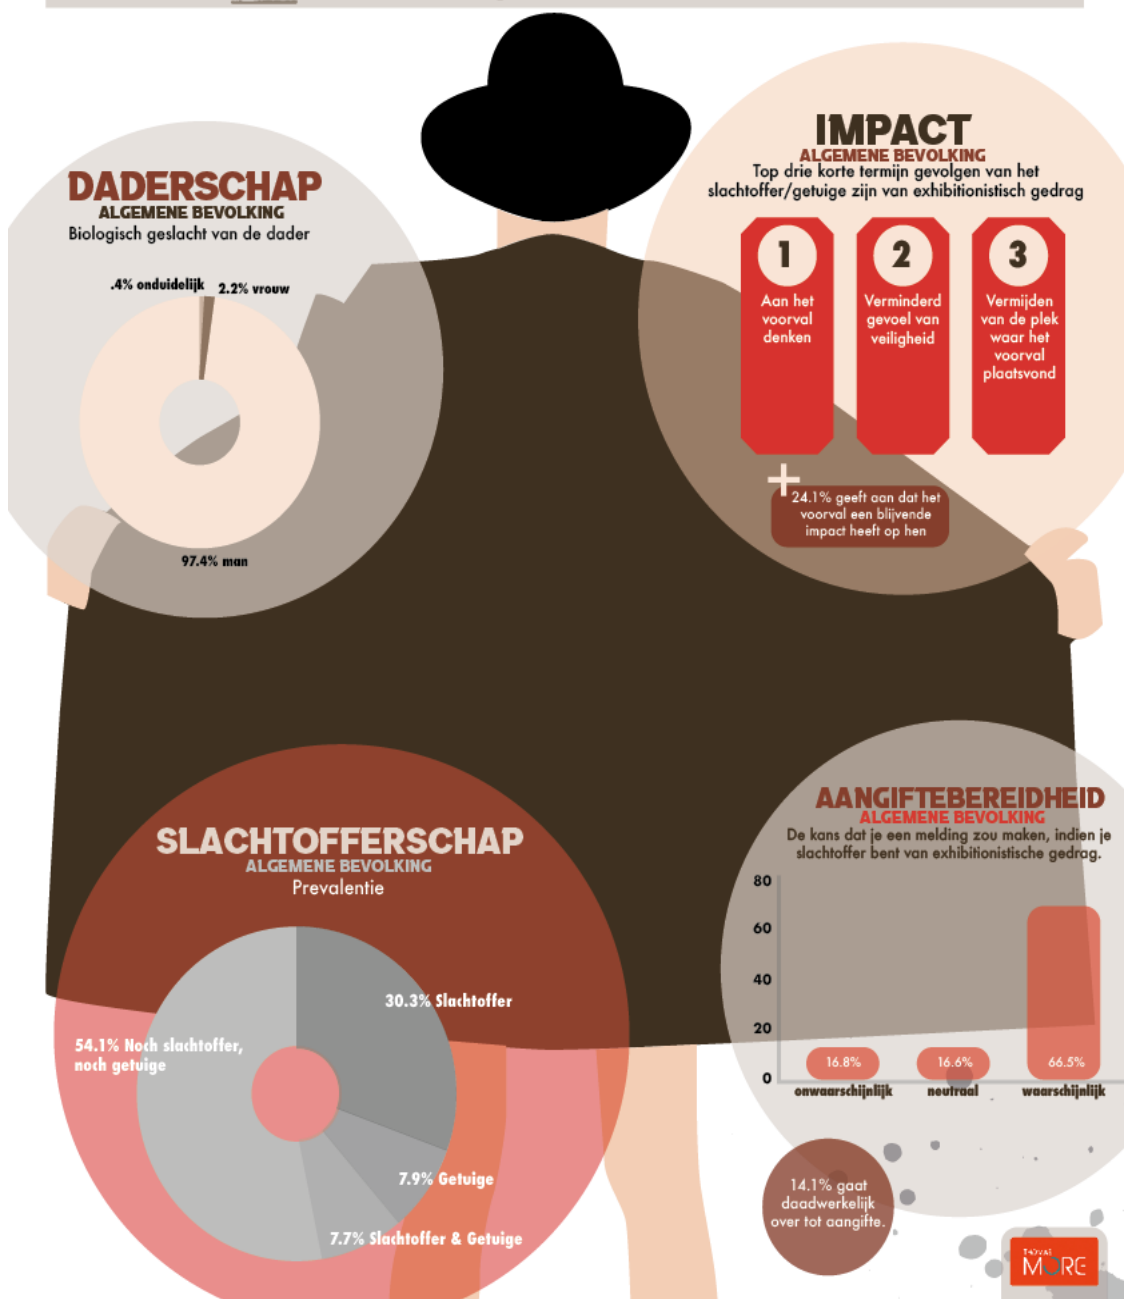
DADERSCHAP
ALGEMENE BEVOLKING
Biologisch geslacht van de dader

.4% onduidelijk
2.2% vrouw
97.4% man

IMPACT
ALGEMENE BEVOLKING
Top drie korte termijn gevolgen van het slachtoffer/getuige zijn van exhibitionistisch gedrag

1
Aan het voorval denken

2
Verminderd gevoel van veiligheid

3
Vermijden van de plek waar het voorval plaatsvond

+
24.1% geeft aan dat het voorval een blijvende impact heeft op hen

SLACHTOFFERSCHAP
ALGEMENE BEVOLKING
Prevalentie

30.3% Slachtoffer
54.1% Noch slachtoffer, noch getuige
7.9% Getuige
7.7% Slachtoffer & Getuige

AANGIFTEBEREIDHEID
ALGEMENE BEVOLKING
De kans dat je een melding zou maken, indien je slachtoffer bent van exhibitionistische gedrag.

| | onwaarschijnlijk | neutraal | waarschijnlijk |
|---|---|---|---|
| | 16.8% | 16.6% | 66.5% |

80
60
40
20
0

14.1% gaat daadwerkelijk over tot aangifte.

MORE